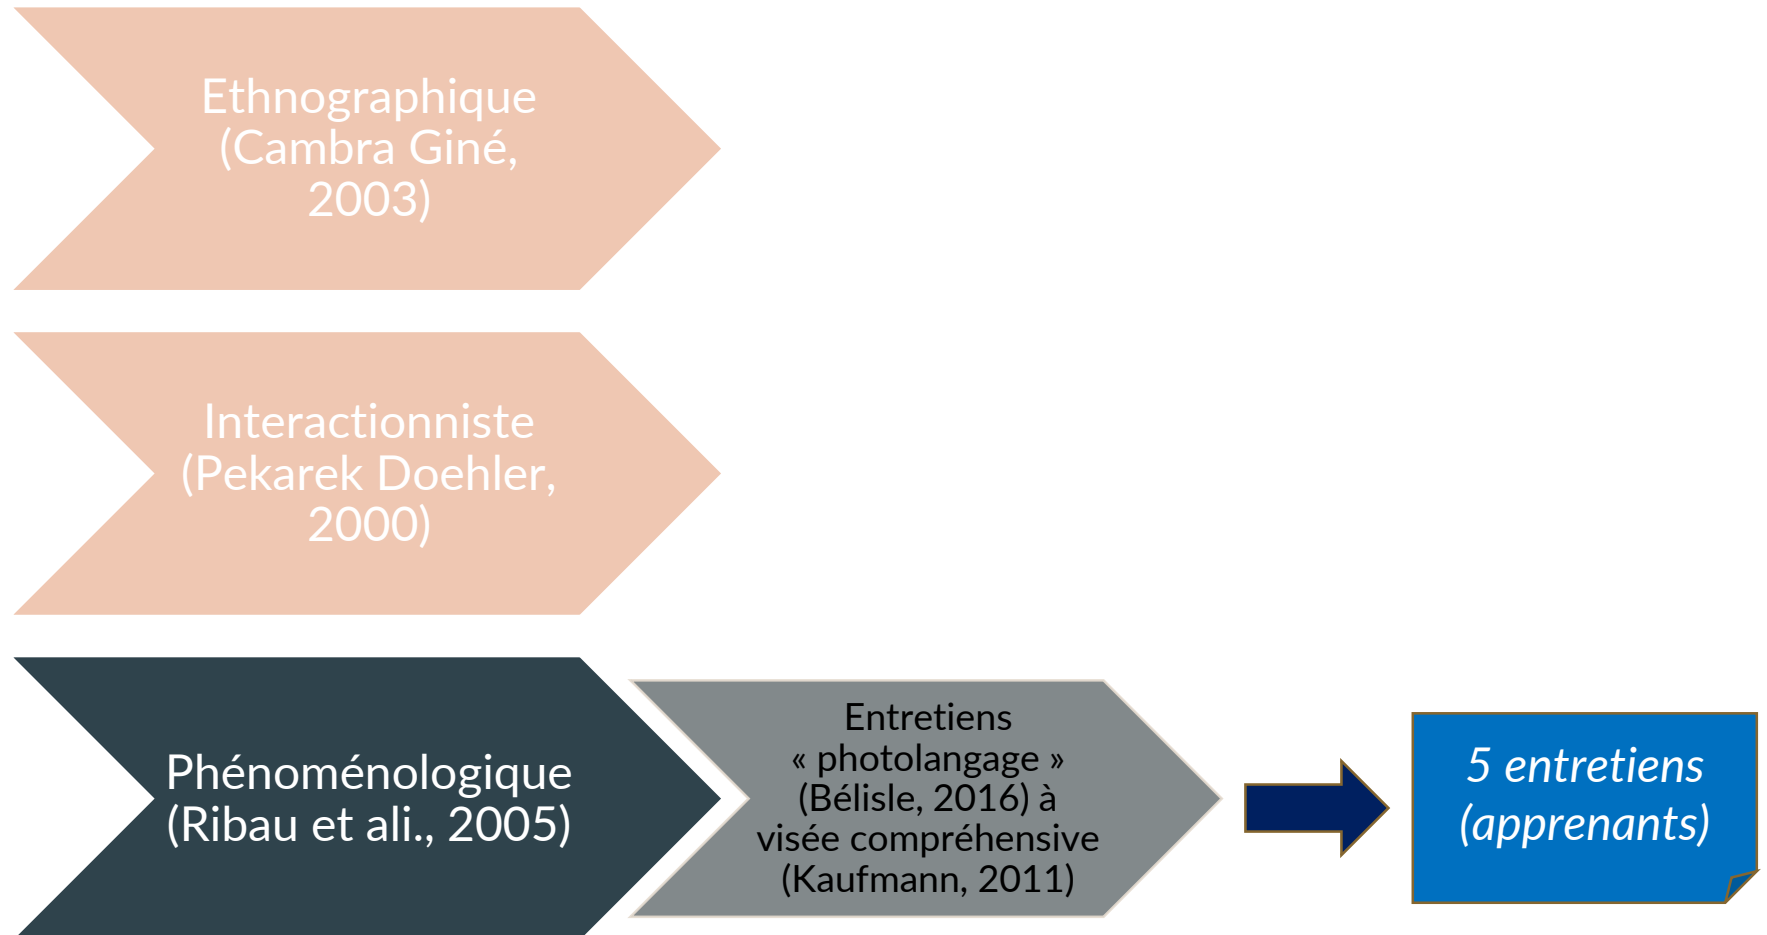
Ethnographique (Cambra Giné, 2003)

Interactionniste (Pekarek Doehler, 2000)

Phénoménologique (Ribau et ali., 2005)

Entretiens « photolangage » (Bélisle, 2016) à visée compréhensive (Kaufmann, 2011)

5 entretiens (apprenants)